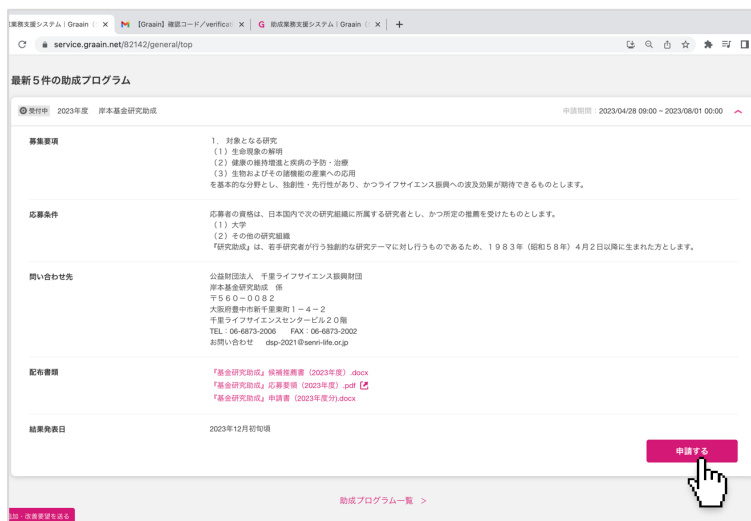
業務支援システム | Graain ×
【Graain】確認コード／verificati ×
助成業務支援システム | Grain ×
+
service.graain.net/82142/general/top

最新５件の助成プログラム

受付中 2023年度 岸本基金研究助成
申請期間：2023/04/28 09:00 ~ 2023/08/01 00:00

募集要項
１．対象となる研究
（１）生命現象の解明
（２）健康の維持増進と疾病の予防・治療
（３）生物およびその諸機能の産業への応用
を基本的な分野とし、独創性・先行性があり、かつライフサイエンス振興への波及効果が期待できるものとします。

応募条件
応募者の資格は、日本国内で次の研究組織に所属する研究者とし、かつ所定の推薦を受けたものとします。
（１）大学
（２）その他の研究組織
『研究助成』は、若手研究者が行う独創的な研究テーマに対し行うものであるため、１９８３年（昭和５８年）４月２日以降に生まれた方とします。

問い合わせ先
公益財団法人　千里ライフサイエンス振興財団
岸本基金研究助成　係
〒５６０－００８２
大阪府豊中市新千里東町１－４－２
千里ライフサイエンスセンタービル２０階
TEL：06-6873-2006　　FAX：06-6873-2002
お問い合わせ　　dsp-2021@senri-life.or.jp

配布書類
『基金研究助成』候補推薦書（2023年度）.docx
『基金研究助成』応募要領（2023年度）.pdf
『基金研究助成』申請書（2023年度分).docx

結果発表日
2023年12月初旬頃

申請する

助成プログラム一覧 ＞

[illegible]知・改善要望を送る